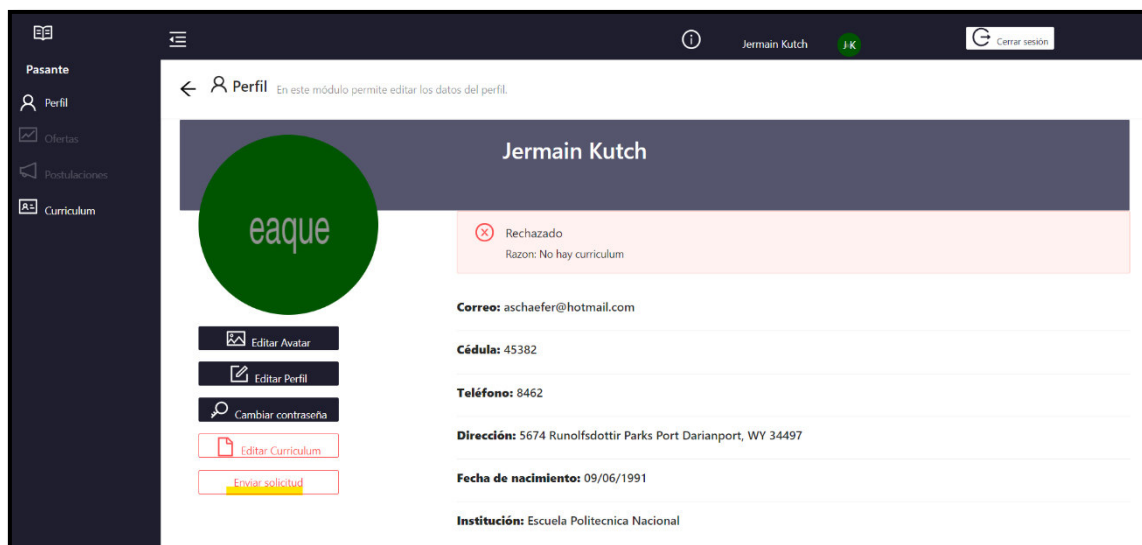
Pasante
Perfil
Ofertas
Postulaciones
Curriculum

Jermain Kutch J-K Cerrar sesión

Perfil En este módulo permite editar los datos del perfil.

Jermain Kutch

eaque

Rechazado
Razon: No hay curriculum

Correo: aschaefer@hotmail.com

Cédula: 45382

Teléfono: 8462

Dirección: 5674 Runolfsdottir Parks Port Darianport, WY 34497

Fecha de nacimiento: 09/06/1991

Institución: Escuela Politecnica Nacional

Editar Avatar
Editar Perfil
Cambiar contraseña
Editar Curriculum
Enviar solicitud